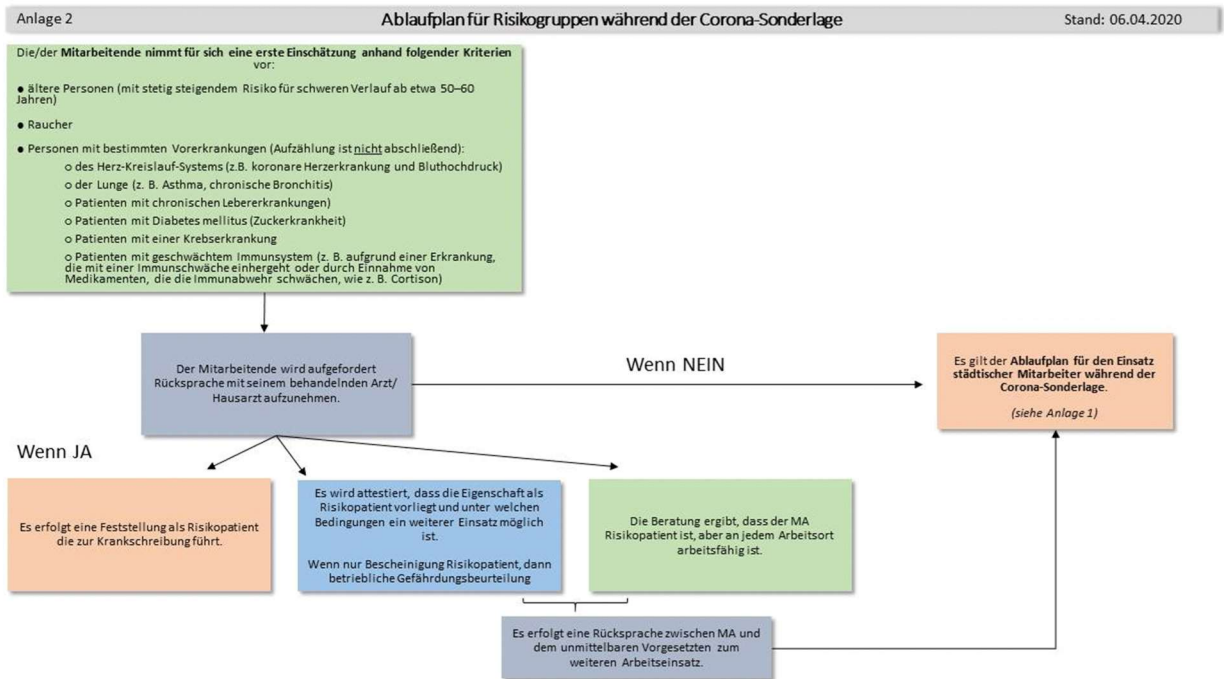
Anlage 2

Ablaufplan für Risikogruppen während der Corona-Sonderlage

Stand: 06.04.2020

Die/der **Mitarbeitende nimmt für sich eine erste Einschätzung anhand folgender Kriterien** vor:

● ältere Personen (mit stetig steigendem Risiko für schweren Verlauf ab etwa 50–60 Jahren)

● Raucher

● Personen mit bestimmten Vorerkrankungen (Aufzählung ist nicht abschließend):

o des Herz-Kreislauf-Systems (z.B. koronare Herzerkrankung und Bluthochdruck)

o der Lunge (z. B. Asthma, chronische Bronchitis)

o Patienten mit chronischen Lebererkrankungen)

o Patienten mit Diabetes mellitus (Zuckerkrankheit)

o Patienten mit einer Krebserkrankung

o Patienten mit geschwächtem Immunsystem (z. B. aufgrund einer Erkrankung, die mit einer Immunschwäche einhergeht oder durch Einnahme von Medikamenten, die die Immunabwehr schwächen, wie z. B. Cortison)

Der Mitarbeitende wird aufgefordert Rücksprache mit seinem behandelnden Arzt/ Hausarzt aufzunehmen.

Wenn NEIN

Es gilt der **Ablaufplan für den Einsatz städtischer Mitarbeiter während der Corona-Sonderlage**.

*(siehe Anlage 1)*

Wenn JA

Es erfolgt eine Feststellung als Risikopatient die zur Krankschreibung führt.

Es wird attestiert, dass die Eigenschaft als Risikopatient vorliegt und unter welchen Bedingungen ein weiterer Einsatz möglich ist.

Wenn nur Bescheinigung Risikopatient, dann betriebliche Gefährdungsbeurteilung

Die Beratung ergibt, dass der MA Risikopatient ist, aber an jedem Arbeitsort arbeitsfähig ist.

Es erfolgt eine Rücksprache zwischen MA und dem unmittelbaren Vorgesetzten zum weiteren Arbeitseinsatz.